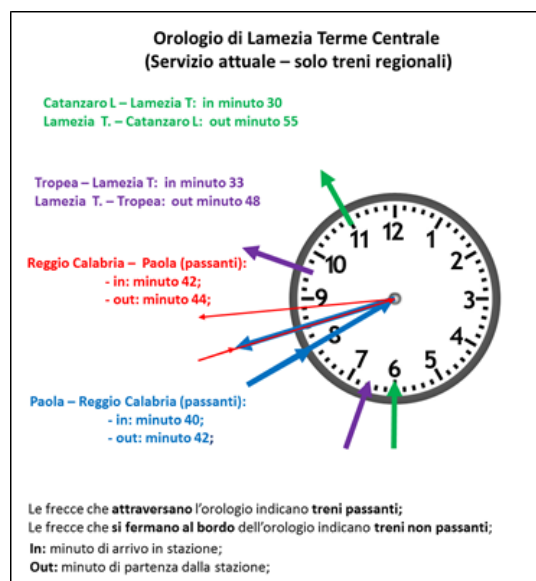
Orologio di Lamezia Terme Centrale
(Servizio attuale – solo treni regionali)

Catanzaro L – Lamezia T: in minuto 30
Lamezia T. – Catanzaro L: out minuto 55

Tropea – Lamezia T: in minuto 33
Lamezia T. – Tropea: out minuto 48

Reggio Calabria – Paola (passanti):
- in: minuto 42;
- out: minuto 44;

Paola – Reggio Calabria (passanti):
- in: minuto 40;
- out: minuto 42;

12 1 2 3 4 5 6 7 8 9 10 11

Le frecce che attraversano l'orologio indicano treni passanti;
Le frecce che si fermano al bordo dell'orologio indicano treni non passanti;
In: minuto di arrivo in stazione;
Out: minuto di partenza dalla stazione;